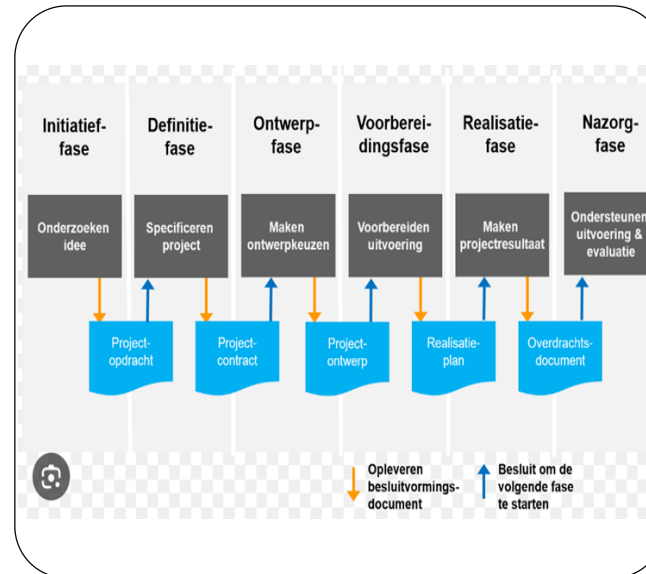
Initiatieffase

Definitiefase

Ontwerpfase

Voorbereidingsfase

Realisatiefase

Nazorgfase

Onderzoeken idee

Specificeren project

Maken ontwerpkeuzen

Voorbereiden uitvoering

Maken projectresultaat

Ondersteunen uitvoering & evaluatie

Projectopdracht

Projectcontract

Projectontwerp

Realisatieplan

Overdrachtsdocument

Opleveren besluitvormingsdocument

Besluit om de volgende fase te starten